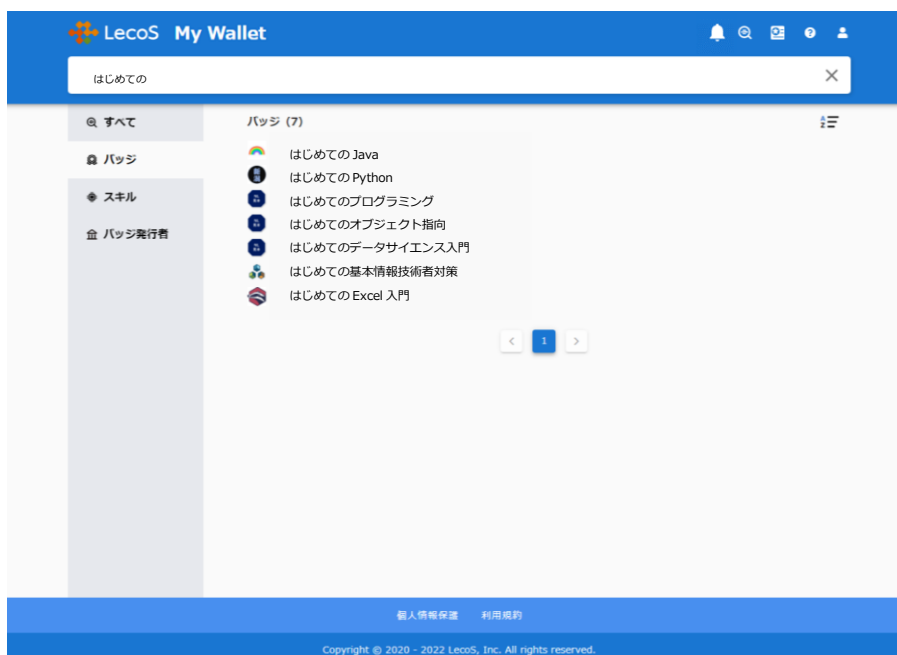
LecoS My Wallet

はじめての

すべて
バッジ
スキル
バッジ発行者

バッジ (7)

はじめての Java
はじめての Python
はじめてのプログラミング
はじめてのオブジェクト指向
はじめてのデータサイエンス入門
はじめての基本情報技術者対策
はじめての Excel 入門

<
1
>

個人情報保護　利用規約

Copyright © 2020 - 2022 LecoS, Inc. All rights reserved.